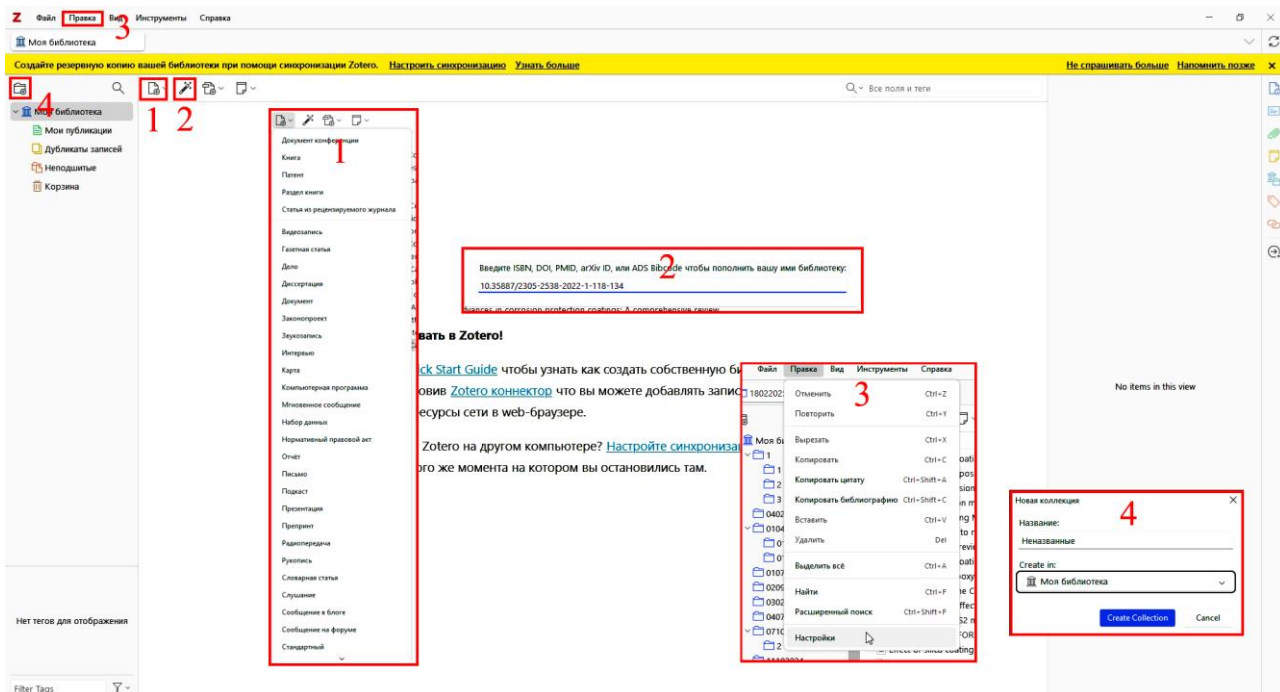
Z Файл Правка Вид Инструменты Справка 3

Моя библиотека

Создайте резервную копию вашей библиотеки при помощи синхронизации Zotero. Настроить синхронизацию Узнать больше

Не спрашивать больше Напомнить позже

4

Моя библиотека
Мои публикации
Дубликаты записей
Неподшитые
Корзина

1 2

Все поля и теги

Документ конференции 1
Книга
Патент
Раздел книги
Статья из рецензируемого журнала
Видеозапись
Газетная статья
Дело
Диссертация
Документ
Законопроект
Звукозапись
Интервью
Карта
Компьютерная программа
Мгновенное сообщение
Набор данных
Нормативный правовой акт
Отчёт
Письмо
Подкаст
Презентация
Препринт
Радиопередача
Рукопись
Словарная статья
Слушание
Сообщение в блоге
Сообщение на форуме
Стандартный

Введите ISBN, DOI, PMID, arXiv ID, или ADS Bibcode чтобы пополнить вашу ими библиотеку: 2
10.35887/2305-2538-2022-1-118-134

вать в Zotero!

ck Start Guide чтобы узнать как создать собственную би
овив Zotero коннектор что вы можете добавлять запис
есурсы сети в web-браузере.

Zotero на другом компьютере? Настройте синхрониза
ого же момента на котором вы остановились там.

Файл Правка Вид Инструменты Справка
3
Отменить Ctrl+Z
Повторить Ctrl+Y
Вырезать Ctrl+X
Копировать Ctrl+C
Копировать цитату Ctrl+Shift+A
Копировать библиографию Ctrl+Shift+C
Вставить Ctrl+V
Удалить Del
Выделить всё Ctrl+A
Найти Ctrl+F
Расширенный поиск Ctrl+Shift+F
Настройки

No items in this view

Новая коллекция 4
Название:
Неназванные
Create in:
Моя библиотека
Create Collection Cancel

Нет тегов для отображения

Filter Tags